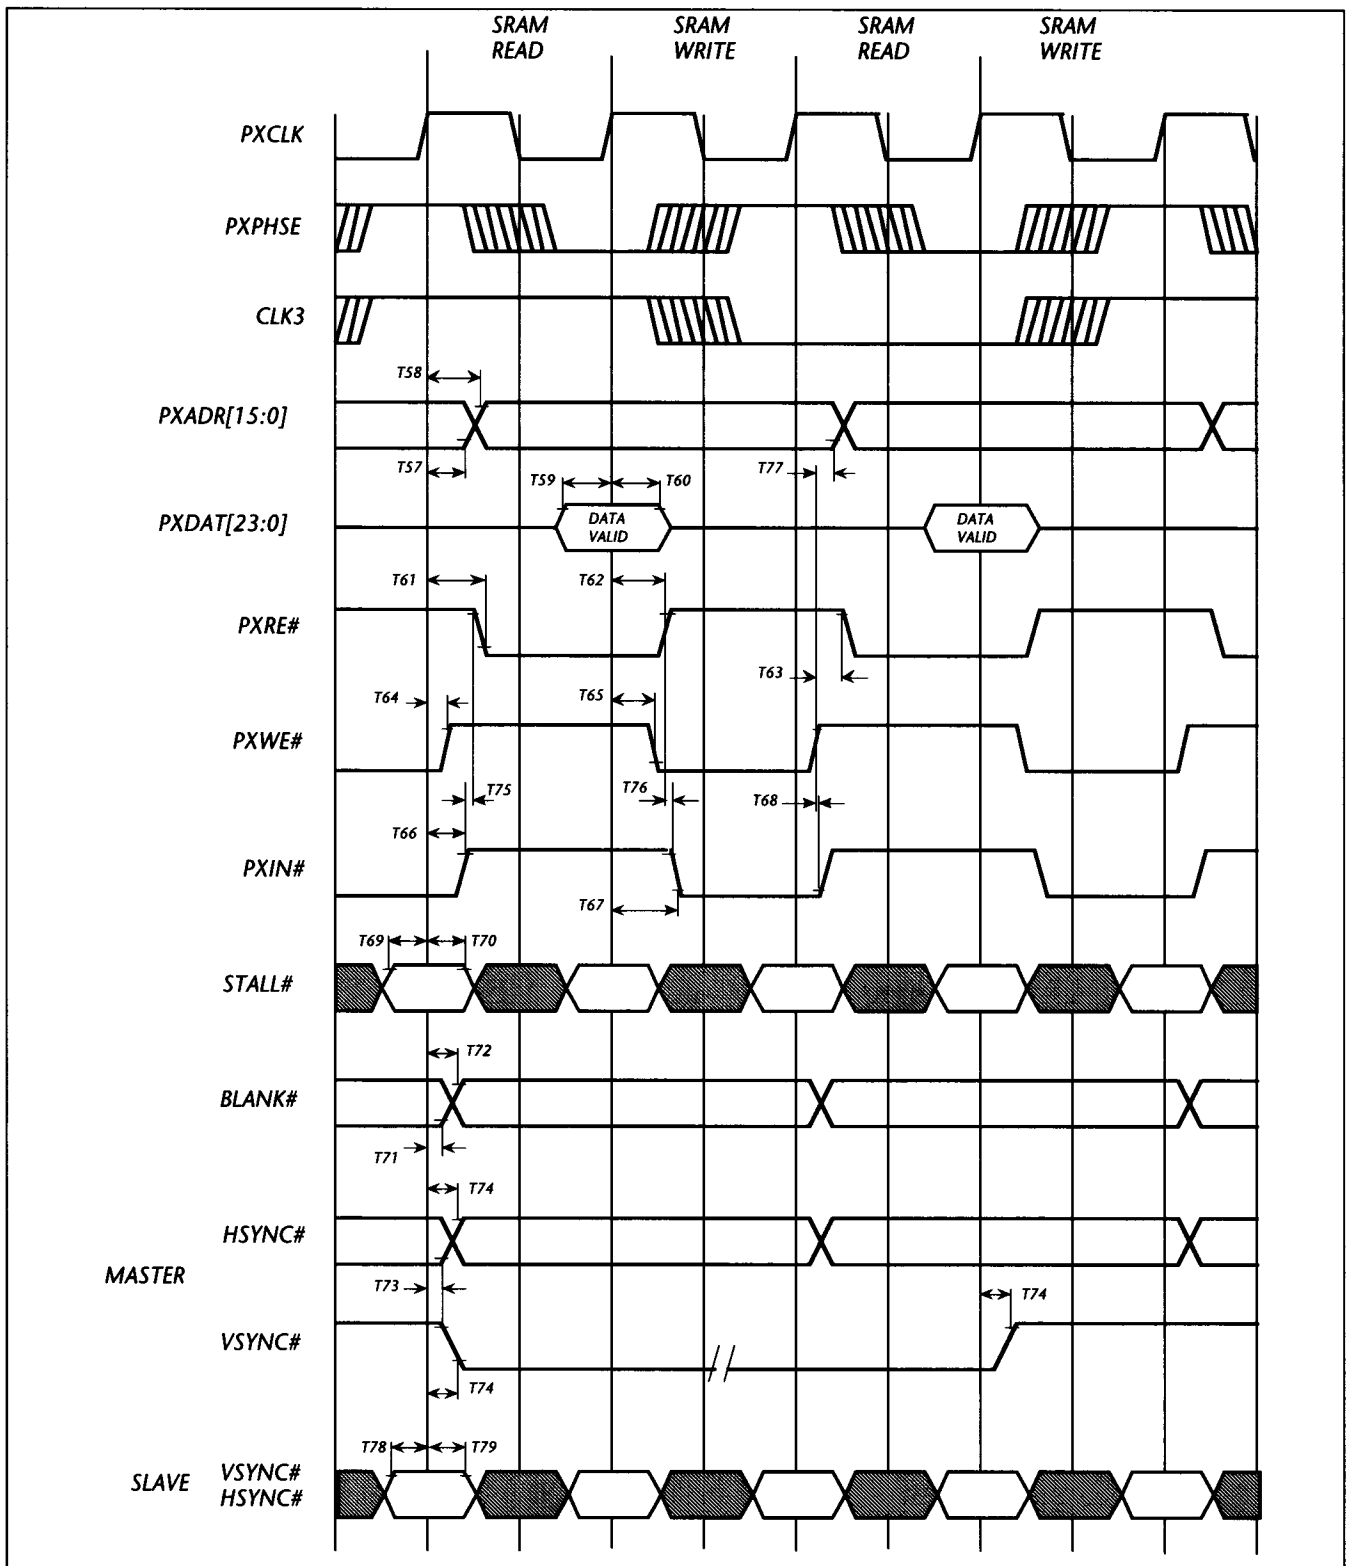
SRAM READ
SRAM WRITE
SRAM READ
SRAM WRITE

PXCLK

PXPHSE

CLK3

T58

PXADR[15:0]

T57
T59
T60
T77

PXDAT[23:0]
DATA VALID
DATA VALID

T61
T62

PXRE#

T63
T64
T65

PXWE#

T75
T76
T68
T66

PXIN#

T67
T69
T70

STALL#

T72

BLANK#

T71
T74

HSYNC#

MASTER

T73
T74

VSYNC#

T74
T78
T79

SLAVE
VSYNC#
HSYNC#